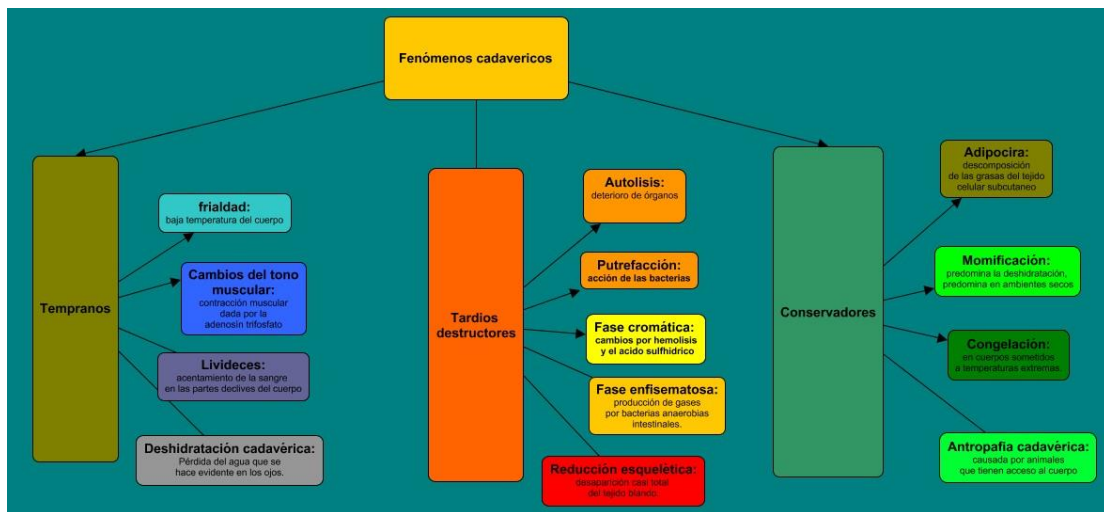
Fenómenos cadavericos

Tempranos

frialdad:
baja temperatura del cuerpo

Cambios del tono muscular:
contracción muscular dada por la adenosín trifosfato

Livideces:
acentamiento de la sangre en las partes declives del cuerpo

Deshidratación cadavérica:
Pérdida del agua que se hace evidente en los ojos.

Tardios destructores

Autolisis:
deterioro de órganos

Putrefacción:
acción de las bacterias

Fase cromática:
cambios por hemolisis y el acido sulfhidrico

Fase enfisematosa:
producción de gases por bacterias anaerobias intestinales.

Reducción esquelética:
desaparición casi total del tejido blando.

Conservadores

Adipocira:
descomposición de las grasas del tejido celular subcutaneo

Momificación:
predomina la deshidratación, predomina en ambientes secos

Congelación:
en cuerpos sometidos a temperaturas extremas.

Antropafia cadavérica:
causada por animales que tienen acceso al cuerpo